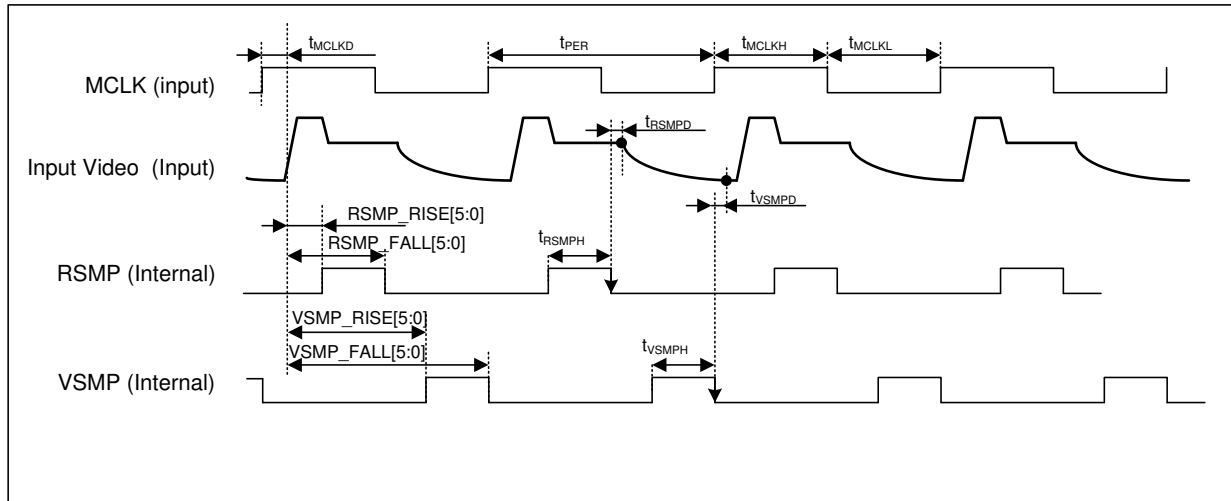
$t_{MCLKD}$

$t_{PER}$

$t_{MCLKH}$

$t_{MCLKL}$

MCLK (input)

$t_{RSMPD}$

Input Video (Input)

$t_{VSMPD}$

RSMP_RISE[5:0]

RSMP_FALL[5:0]

$t_{RSMPH}$

RSMP (Internal)

VSMP_RISE[5:0]

VSMP_FALL[5:0]

$t_{VSMPH}$

VSMP (Internal)